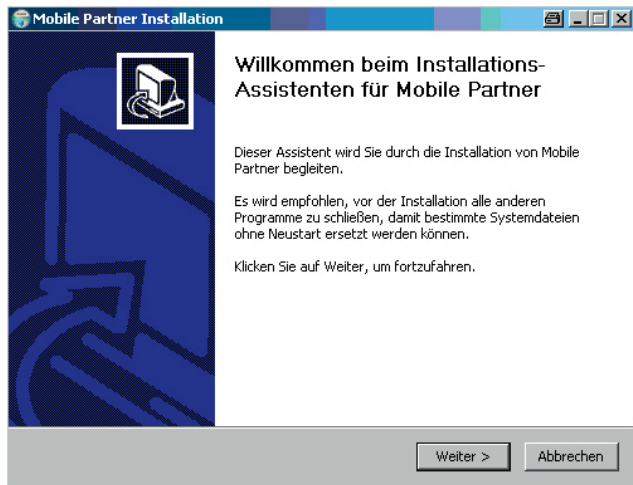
Mobile Partner Installation

Willkommen beim Installations-Assistenten für Mobile Partner

Dieser Assistent wird Sie durch die Installation von Mobile Partner begleiten.

Es wird empfohlen, vor der Installation alle anderen Programme zu schließen, damit bestimmte Systemdateien ohne Neustart ersetzt werden können.

Klicken Sie auf Weiter, um fortzufahren.

Weiter >
Abbrechen